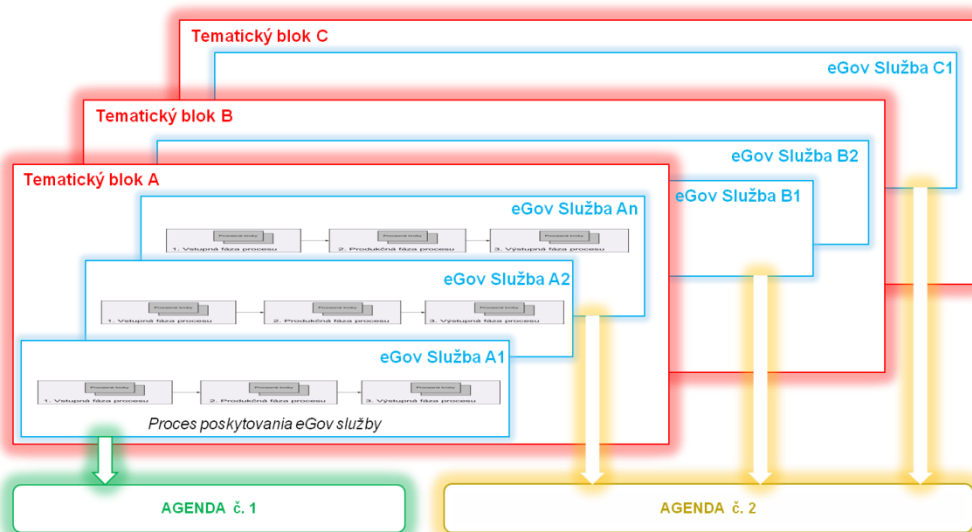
Tematický blok C

eGov Služba C1

Tematický blok B

eGov Služba B2

eGov Služba B1

Tematický blok A

eGov Služba An

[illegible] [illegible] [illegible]

1. Vstupná fáza procesu
2. Produkčná fáza procesu
3. Výstupná fáza procesu

eGov Služba A2

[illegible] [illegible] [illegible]

1. Vstupná fáza procesu
2. Produkčná fáza procesu
3. Výstupná fáza procesu

eGov Služba A1

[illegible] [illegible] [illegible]

1. Vstupná fáza procesu
2. Produkčná fáza procesu
3. Výstupná fáza procesu

Proces poskytovania eGov služby

AGENDA č. 1

AGENDA č. 2